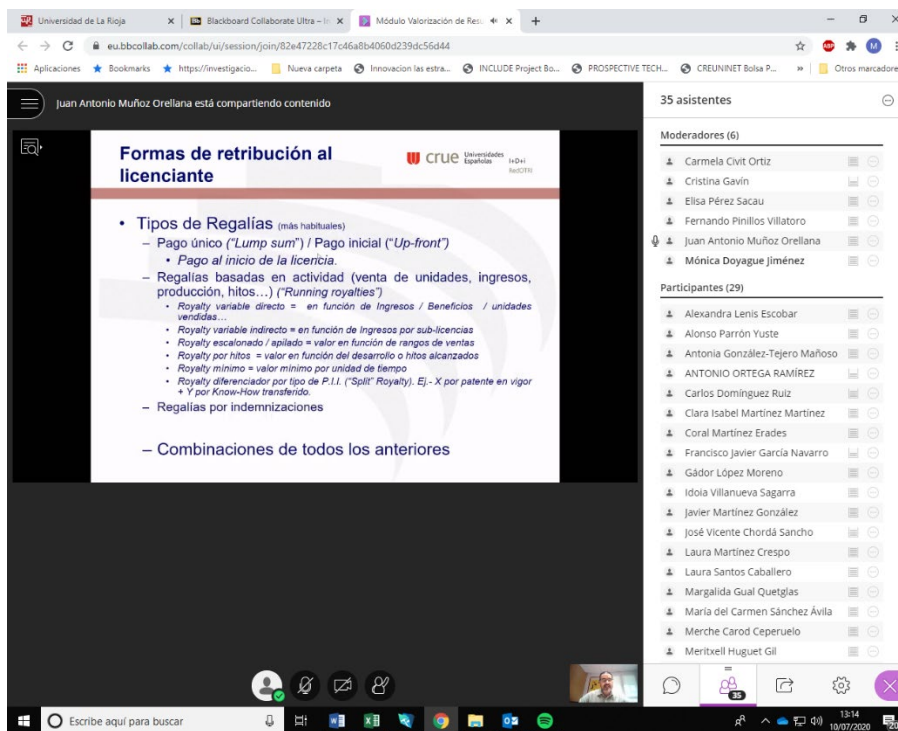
Universidad de La Rioja × Blackboard Collaborate Ultra – I × Módulo Valorización de Resu × +

eu.bbcollab.com/collab/ui/session/join/82e47228c17c46a8b4060d239dc56d44

Aplicaciones Bookmarks https://investigacio... Nueva carpeta Innovacion las estra... INCLUDE Project Bo... PROSPECTIVE TECH... CREUNINET Bolsa P... » Otros marcadores

Juan Antonio Muñoz Orellana está compartiendo contenido

Formas de retribución al licenciante

crue Universidades Españolas I+D+i RedOTRI

• Tipos de Regalías (más habituales)
– Pago único ("Lump sum") / Pago inicial ("Up-front")
• Pago al inicio de la licencia.
– Regalías basadas en actividad (venta de unidades, ingresos, producción, hitos…) ("Running royalties")
• Royalty variable directo = en función de Ingresos / Beneficios / unidades vendidas…
• Royalty variable indirecto = en función de Ingresos por sub-licencias
• Royalty escalonado / apilado = valor en función de rangos de ventas
• Royalty por hitos = valor en función del desarrollo o hitos alcanzados
• Royalty mínimo = valor mínimo por unidad de tiempo
• Royalty diferenciador por tipo de P.I.I. ("Split" Royalty). Ej.- X por patente en vigor + Y por Know-How transferido.
– Regalías por indemnizaciones

– Combinaciones de todos los anteriores

35 asistentes

Moderadores (6)
Carmela Civit Ortiz
Cristina Gavín
Elisa Pérez Sacau
Fernando Pinillos Villatoro
Juan Antonio Muñoz Orellana
Mónica Doyague Jiménez

Participantes (29)
Alexandra Lenis Escobar
Alonso Parrón Yuste
Antonia González-Tejero Mañoso
ANTONIO ORTEGA RAMÍREZ
Carlos Domínguez Ruiz
Clara Isabel Martínez Martínez
Coral Martínez Erades
Francisco Javier García Navarro
Gádor López Moreno
Idoia Villanueva Sagarra
Javier Martínez González
José Vicente Chordá Sancho
Laura Martínez Crespo
Laura Santos Caballero
Margalida Gual Quetglas
María del Carmen Sánchez Ávila
Merche Carod Ceperuelo
Meritxell Huguet Gil

35

Escribe aquí para buscar

13:14
10/07/2020